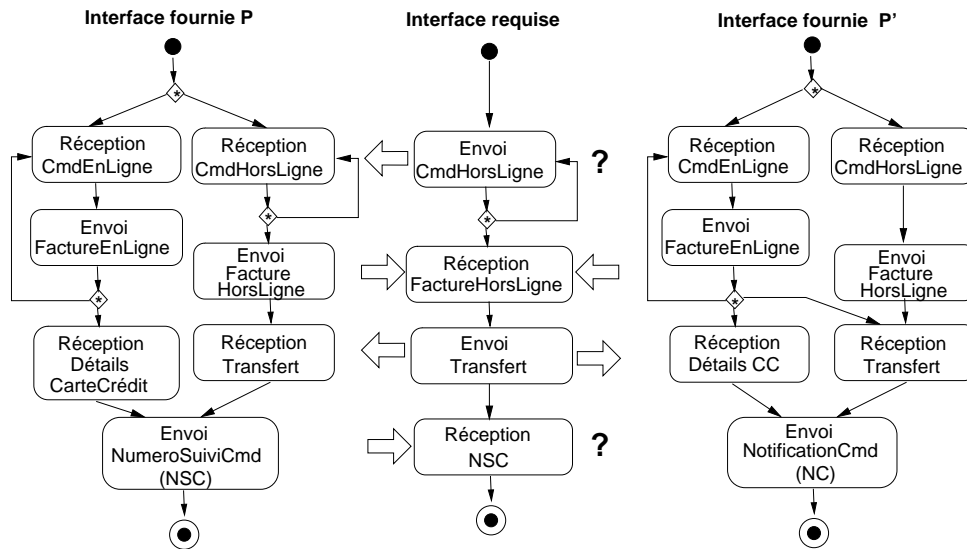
Interface fournie P

Interface requise

Interface fournie P'

*

Réception CmdEnLigne

Réception CmdHorsLigne

Envoi CmdHorsLigne

?

Réception CmdEnLigne

Réception CmdHorsLigne

*

*

Envoi FactureEnLigne

Envoi Facture HorsLigne

Réception FactureHorsLigne

Envoi FactureEnLigne

Envoi Facture HorsLigne

*

*

Réception Détails CarteCrédit

Réception Transfert

Envoi Transfert

Réception Détails CC

Réception Transfert

Envoi NumeroSuiviCmd (NSC)

Réception NSC

?

Envoi NotificationCmd (NC)